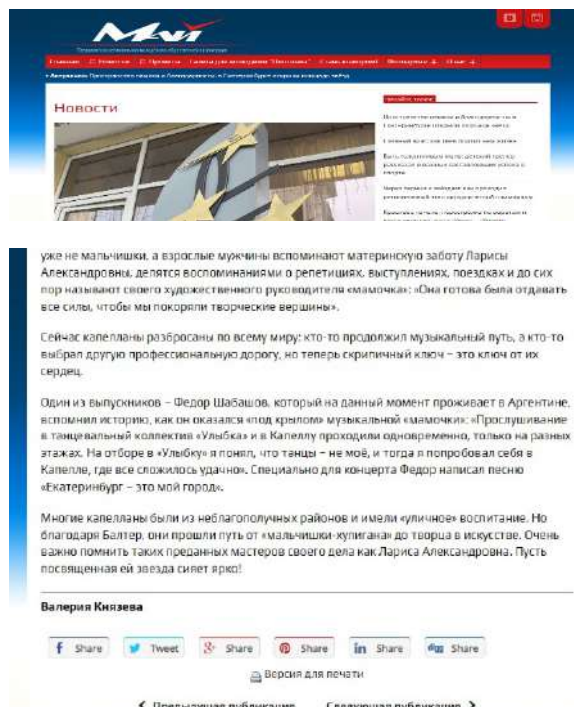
Новости

уже не мальчишки, а взрослые мужчины вспоминают материнскую заботу Ларисы Александровны, делятся воспоминаниями о репетициях, выступлениях, поездках и до сих пор называют своего художественного руководителя «мамочка»: «Она готова была отдавать все силы, чтобы мы покоряли творческие вершины».

Сейчас капелланы разбросаны по всему миру: кто-то продолжил музыкальный путь, а кто-то выбрал другую профессиональную дорогу, но теперь скрипичный ключ – это ключ от их сердец.

Один из выпускников – Федор Шабашов, который на данный момент проживает в Аргентине, вспомнил историю, как он оказался «под крылом» музыкальной «мамочки»: «Прослушивание в танцевальный коллектив «Улыбка» и в Капеллу проходили одновременно, только на разных этажах. На отборе в «Улыбку» я понял, что танцы – не моё, и тогда я попробовал себя в Капелле, где все сложилось удачно». Специально для концерта Федор написал песню «Екатеринбург – это мой город».

Многие капелланы были из неблагополучных районов и имели «уличное» воспитание. Но благодаря Балтер, они прошли путь от «мальчишки-хулигана» до творца в искусстве. Очень важно помнить таких преданных мастеров своего дела как Лариса Александровна. Пусть посвященная ей звезда сияет ярко!

Валерия Князева

Share Tweet Share Share Share Share

Версия для печати

Предыдущая публикация Следующая публикация